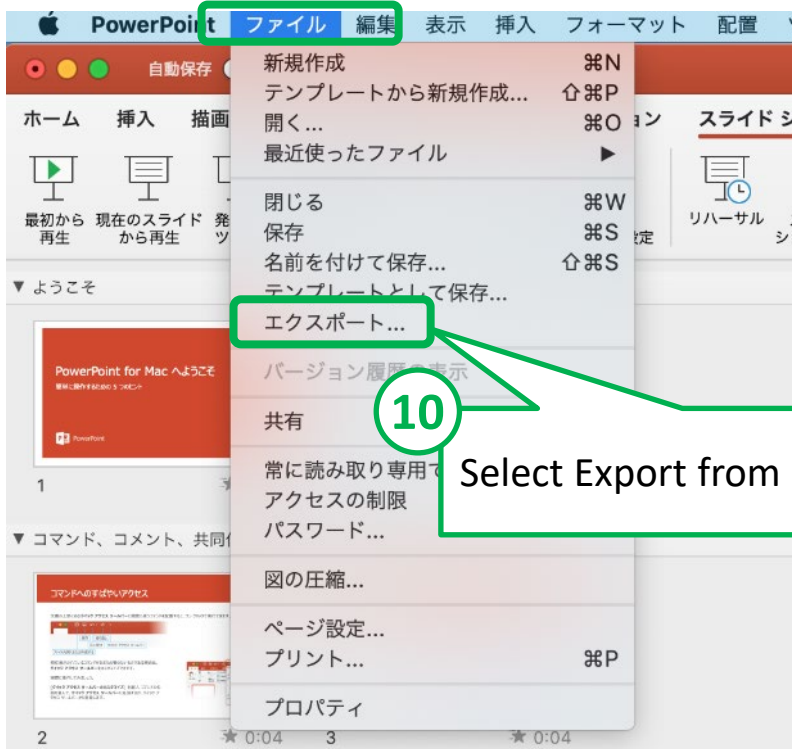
PowerPoint ファイル 編集 表示 挿入 フォーマット 配置

自動保存

ホーム 挿入 描画 ョン スライド シ

最初から再生 現在のスライドから再生 発 ツ リハーサル 設定

▼ ようこそ

PowerPoint for Mac へようこそ

1

▼ コマンド、コメント、共同作

コマンドへのすばやいアクセス

2 ★ 0:04 3 ★ 0:04

新規作成 ⌘N
テンプレートから新規作成... ⇧⌘P
開く... ⌘O
最近使ったファイル ▶
閉じる ⌘W
保存 ⌘S
名前を付けて保存... ⇧⌘S
テンプレートとして保存...
エクスポート...
バージョン履歴の表示
共有
常に読み取り専用で
アクセスの制限
パスワード...
図の圧縮...
ページ設定...
プリント... ⌘P
プロパティ

10

Select Export from